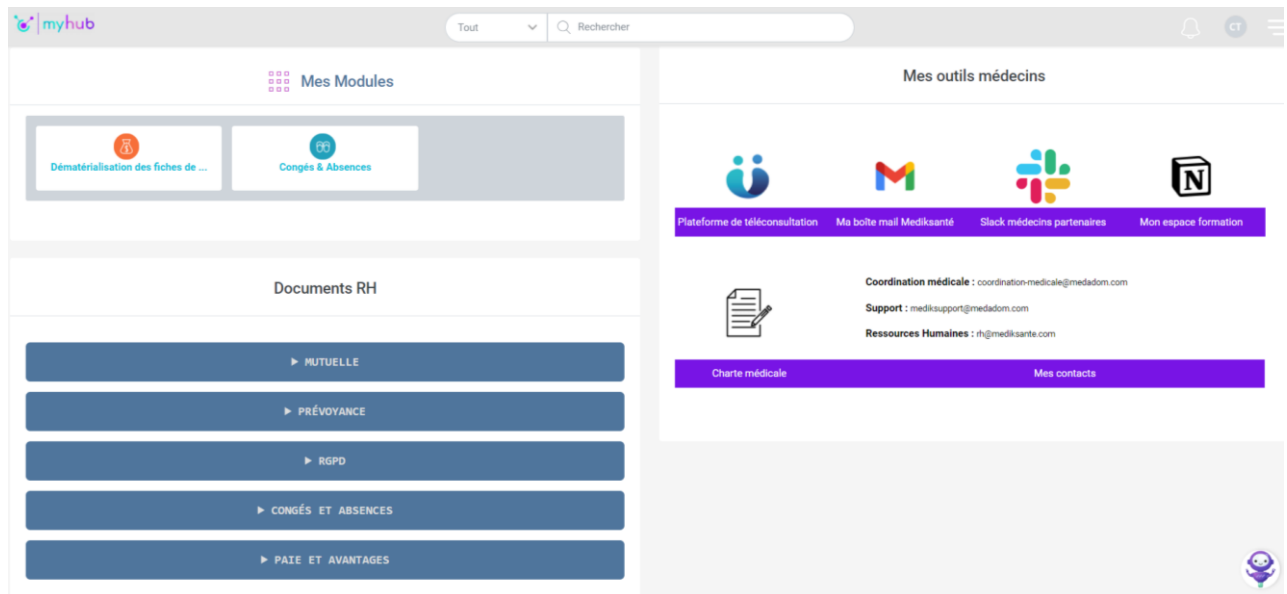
myhub

Tout
Rechercher

CT

Mes Modules

Dématérialisation des fiches de ...

Congés & Absences

Documents RH

▶ MUTUELLE

▶ PRÉVOYANCE

▶ RGPD

▶ CONGÉS ET ABSENCES

▶ PAIE ET AVANTAGES

Mes outils médecins

Plateforme de téléconsultation

Ma boîte mail Mediksanté

Slack médecins partenaires

Mon espace formation

Coordination médicale : coordination-medicale@medadom.com

Support : mediksupport@medadom.com

Ressources Humaines : rh@mediksante.com

Charte médicale

Mes contacts